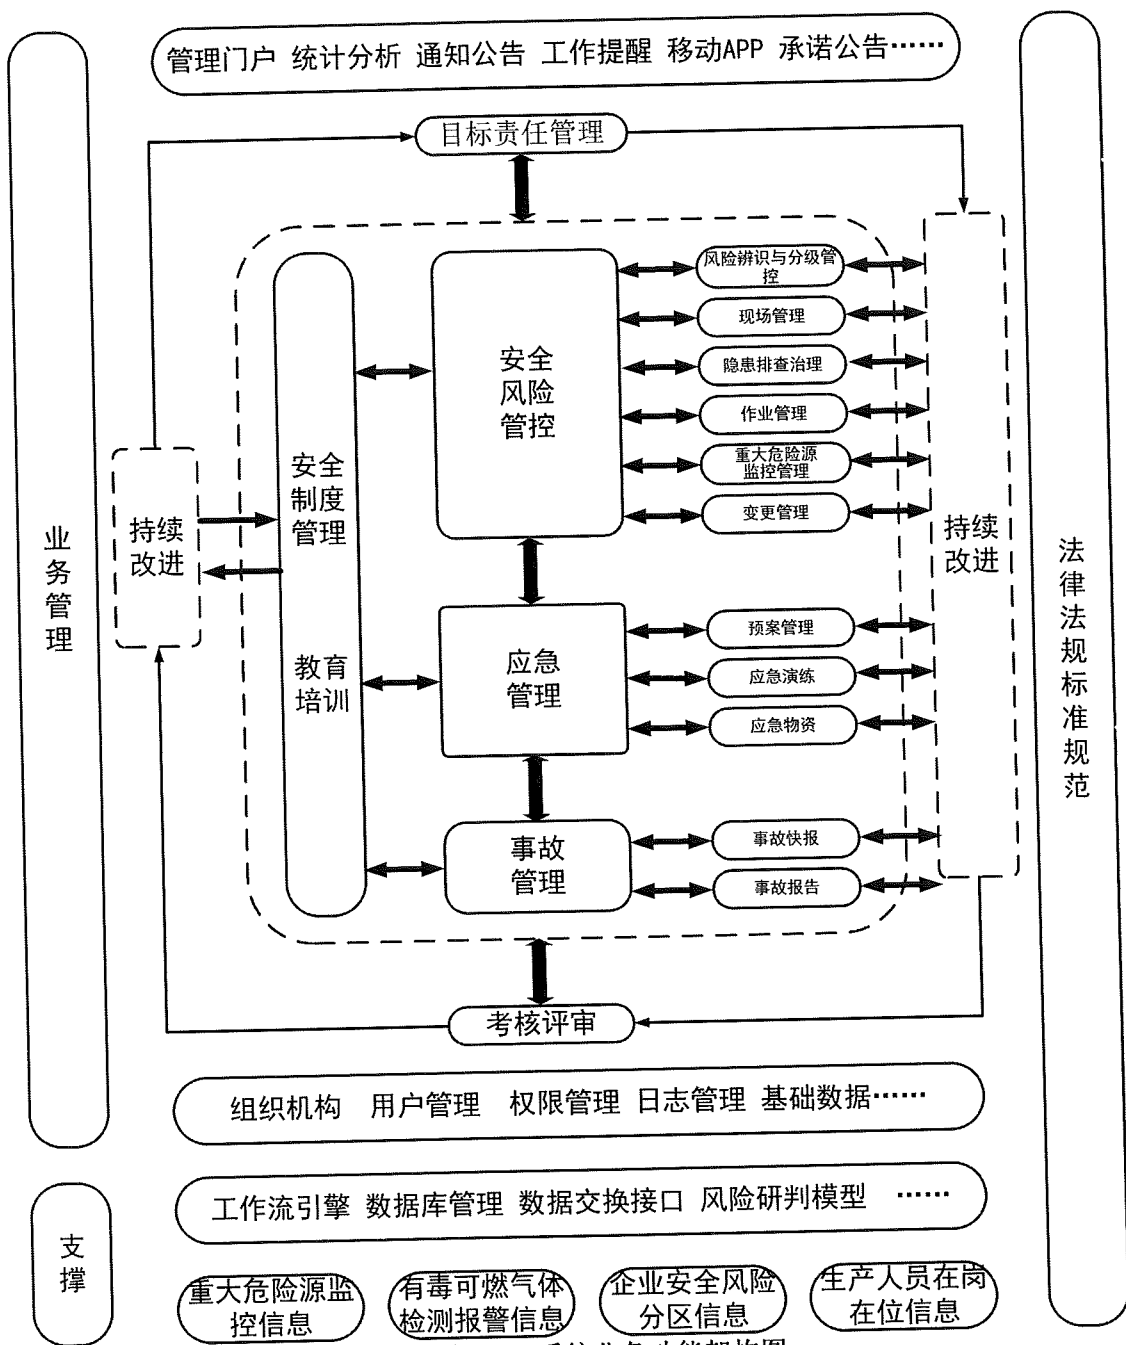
管理门户 统计分析 通知公告 工作提醒 移动APP 承诺公告……

目标责任管理

业务管理

持续改进

安全制度管理

教育培训

安全风险管控

风险辨识与分级管控

现场管理

隐患排查治理

作业管理

重大危险源监控管理

变更管理

应急管理

预案管理

应急演练

应急物资

事故管理

事故快报

事故报告

持续改进

法律法规标准规范

考核评审

组织机构 用户管理 权限管理 日志管理 基础数据……

支撑

工作流引擎 数据库管理 数据交换接口 风险研判模型 ……

重大危险源监控信息

有毒可燃气体检测报警信息

企业安全风险分区信息

生产人员在岗在位信息

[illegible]